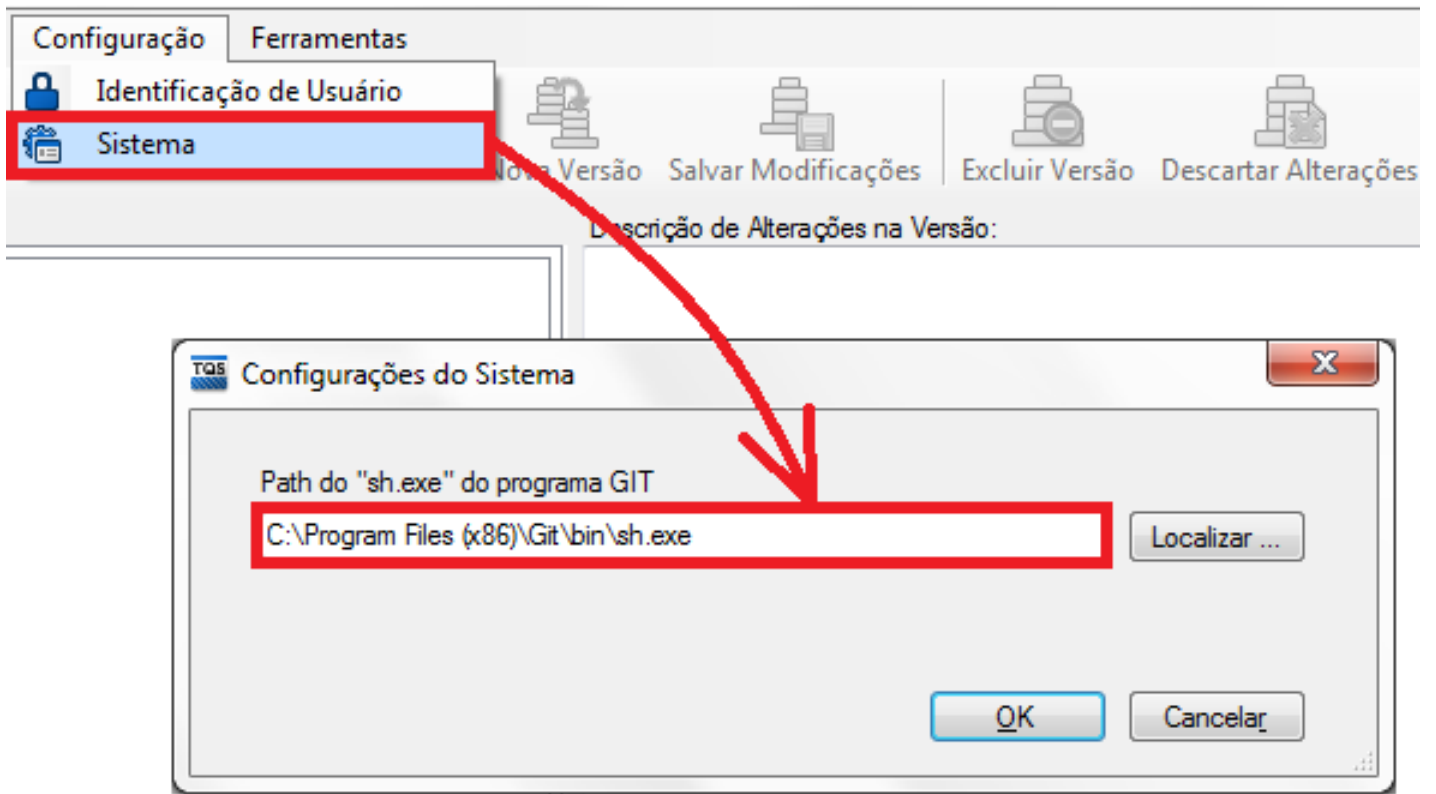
Configuração Ferramentas

Identificação de Usuário

Sistema

Nova Versão Salvar Modificações Excluir Versão Descartar Alterações

Descrição de Alterações na Versão:

TQS Configurações do Sistema

Path do "sh.exe" do programa GIT

C:\Program Files (x86)\Git\bin\sh.exe

Localizar ...

OK

Cancelar